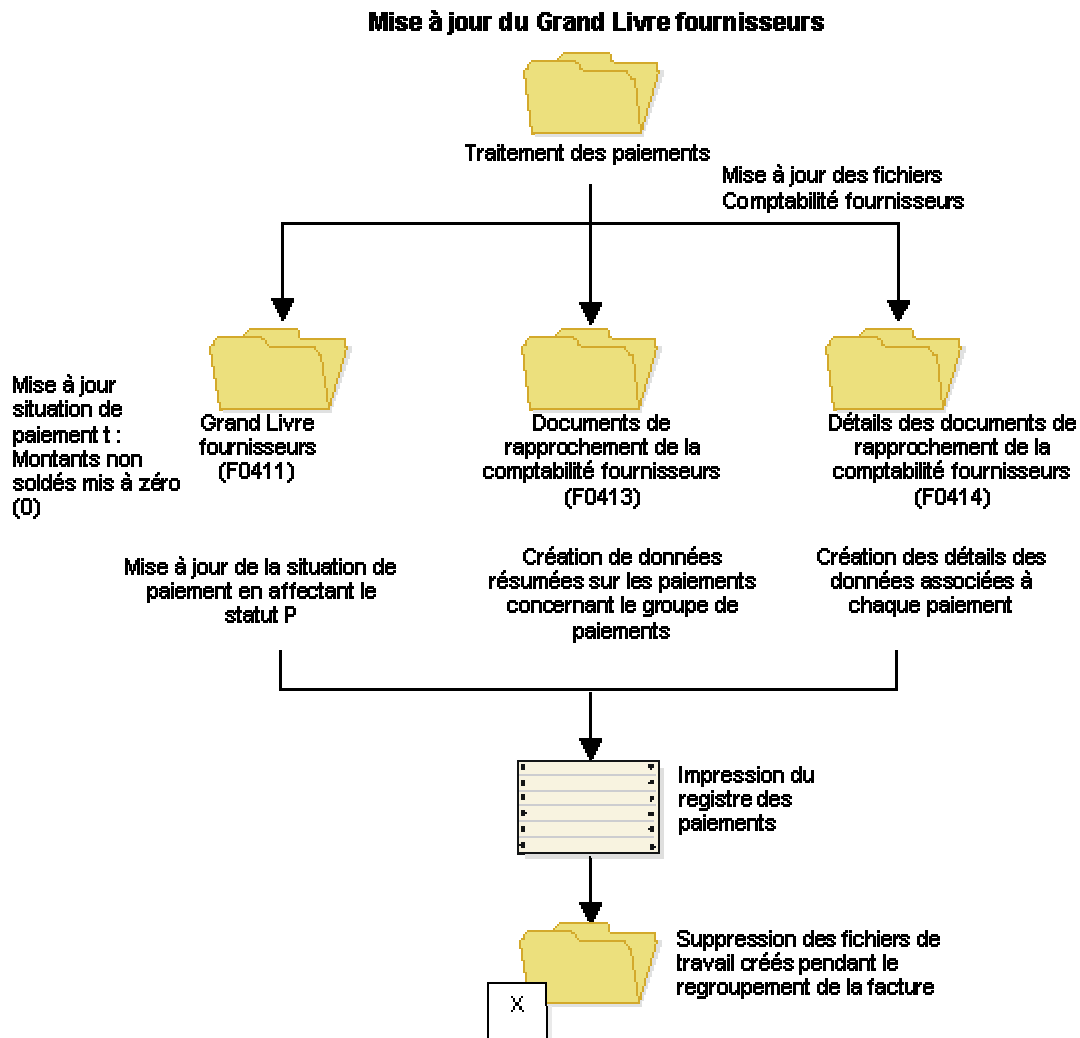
Mise à jour du Grand Livre fournisseurs

Traitement des paiements

Mise à jour des fichiers Comptabilité fournisseurs

Mise à jour situation de paiement t : Montants non soldés mis à zéro (0)

Grand Livre fournisseurs (F0411)

Documents de rapprochement de la comptabilité fournisseurs (F0413)

Détails des documents de rapprochement de la comptabilité fournisseurs (F0414)

Mise à jour de la situation de paiement en affectant le statut P

Création de données résumées sur les paiements concernant le groupe de paiements

Création des détails des données associées à chaque paiement

Impression du registre des paiements

Suppression des fichiers de travail créés pendant le regroupement de la facture

X